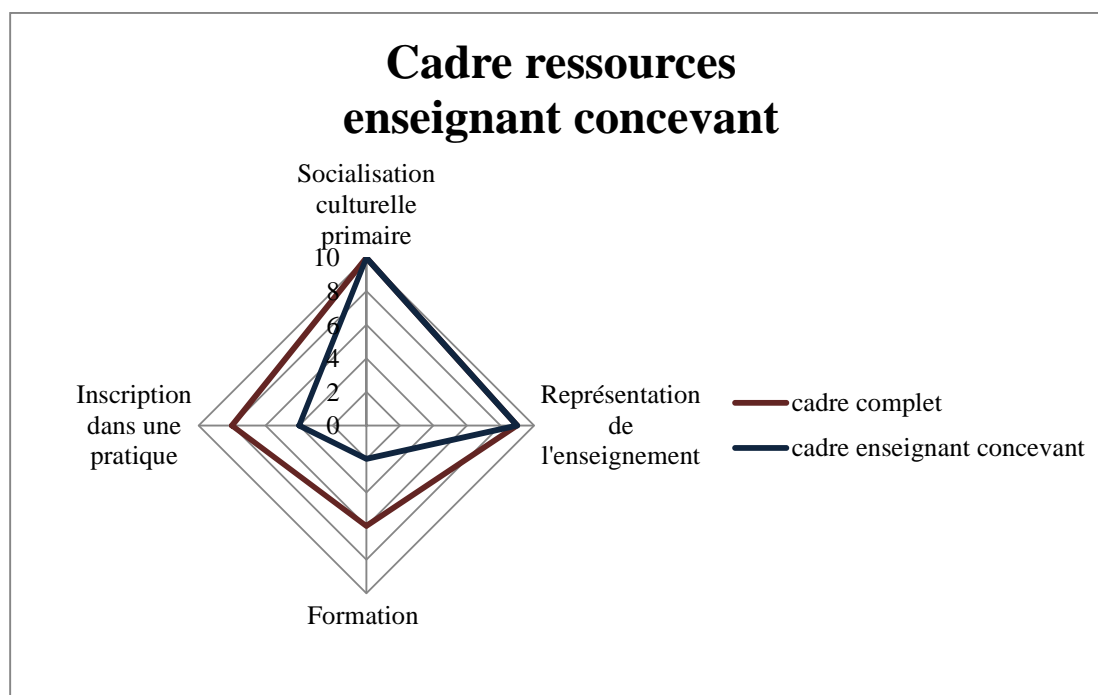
Cadre ressources enseignant concevant

Socialisation culturelle primaire

10
8
6
4
2
0

Représentation de l'enseignement

Formation

Inscription dans une pratique

cadre complet
cadre enseignant concevant